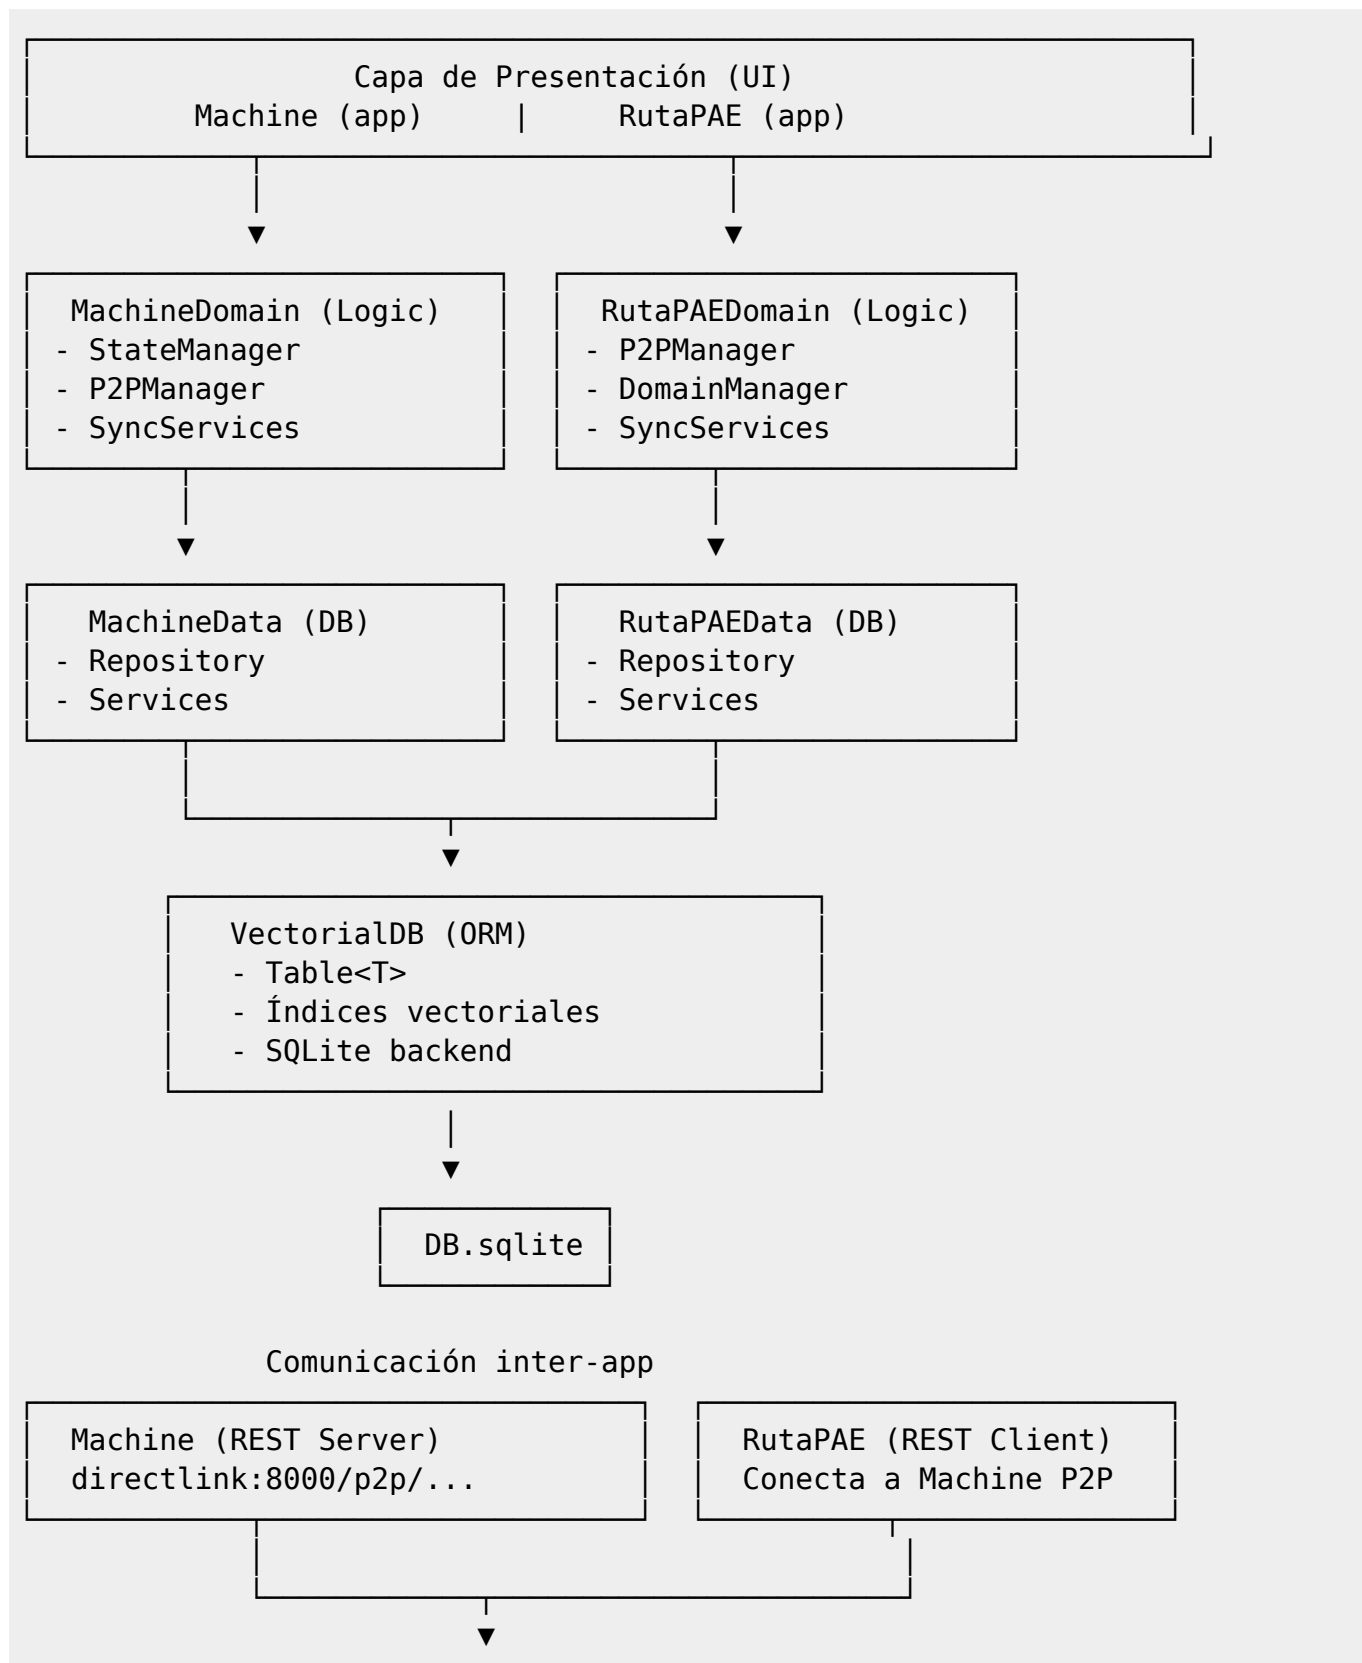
Capa de Presentación (UI)
Machine (app) | RutaPAE (app)

MachineDomain (Logic)
- StateManager
- P2PManager
- SyncServices

RutaPAEDomain (Logic)
- P2PManager
- DomainManager
- SyncServices

MachineData (DB)
- Repository
- Services

RutaPAEData (DB)
- Repository
- Services

VectorialDB (ORM)
- Table<T>
- Índices vectoriales
- SQLite backend

DB.sqlite

Comunicación inter-app

Machine (REST Server)
directlink:8000/p2p/...

RutaPAE (REST Client)
Conecta a Machine P2P